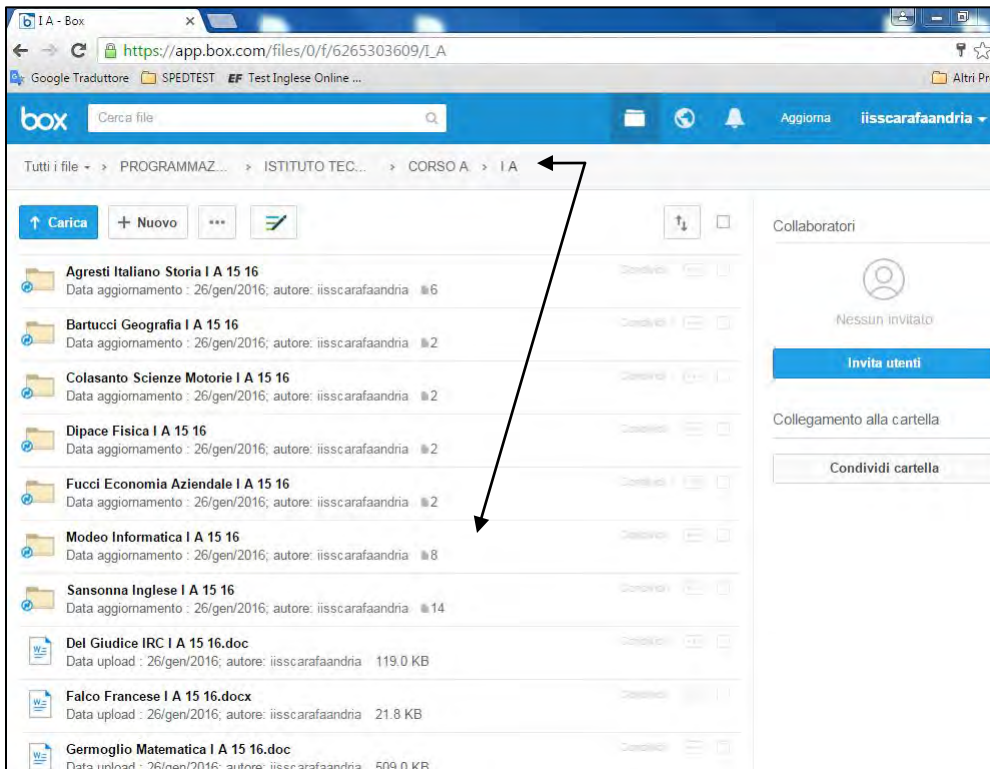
I A - Box

https://app.box.com/files/0/f/6265303609/I_A

Google Traduttore SPEDTEST EF Test Inglese Online ... Altri Pr

box Cerca file Aggiorna iisscarafaandria

Tutti i file > PROGRAMMAZ... > ISTITUTO TEC... > CORSO A > I A

Carica + Nuovo ···

Collaboratori

Nessun invitato

Invita utenti

Collegamento alla cartella

Condividi cartella

Agresti Italiano Storia I A 15 16
Data aggiornamento : 26/gen/2016; autore: iisscarafaandria 6

Bartucci Geografia I A 15 16
Data aggiornamento : 26/gen/2016; autore: iisscarafaandria 2

Colasanto Scienze Motorie I A 15 16
Data aggiornamento : 26/gen/2016; autore: iisscarafaandria 2

Dipace Fisica I A 15 16
Data aggiornamento : 26/gen/2016; autore: iisscarafaandria 2

Fucci Economia Aziendale I A 15 16
Data aggiornamento : 26/gen/2016; autore: iisscarafaandria 2

Modeo Informatica I A 15 16
Data aggiornamento : 26/gen/2016; autore: iisscarafaandria 8

Sansonna Inglese I A 15 16
Data aggiornamento : 26/gen/2016; autore: iisscarafaandria 14

Del Giudice IRC I A 15 16.doc
Data upload : 26/gen/2016; autore: iisscarafaandria 119.0 KB

Falco Francese I A 15 16.docx
Data upload : 26/gen/2016; autore: iisscarafaandria 21.8 KB

Germoglio Matematica I A 15 16.doc
Data upload : 26/gen/2016; autore: iisscarafaandria 509.0 KB